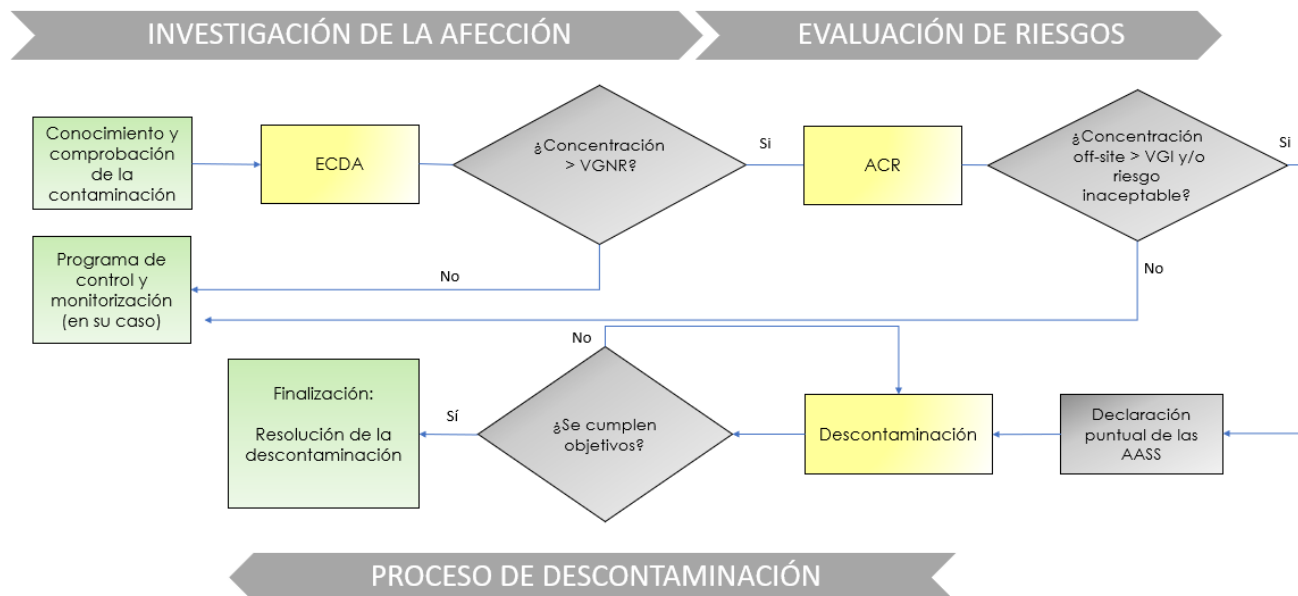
INVESTIGACIÓN DE LA AFECCIÓN

EVALUACIÓN DE RIESGOS

Conocimiento y comprobación de la contaminación

ECDA

¿Concentración > VGNR?

Si

ACR

¿Concentración off-site > VGI y/o riesgo inaceptable?

Si

Programa de control y monitorización (en su caso)

No

No

No

Finalización:

Resolución de la descontaminación

Sí

¿Se cumplen objetivos?

Descontaminación

Declaración puntual de las AASS

PROCESO DE DESCONTAMINACIÓN